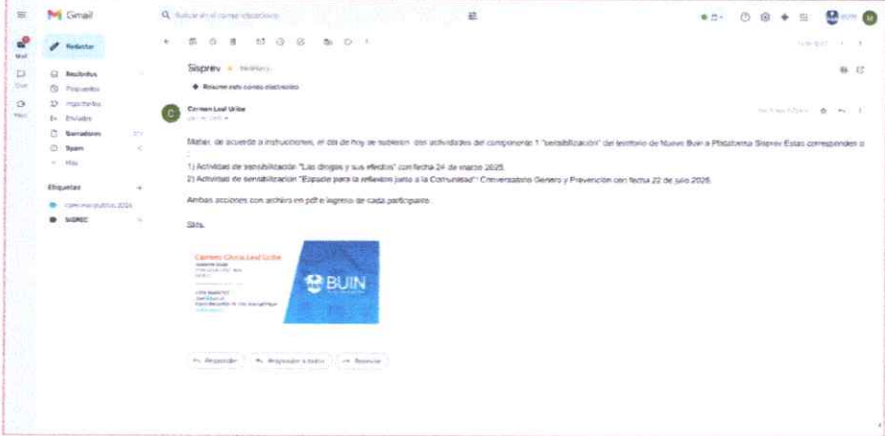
Gmail

Buscar en el correo electrónico

Mail

Chat

Meet

Redactar

Recibidos

Pospuestos

Importantes

Enviados

Borradores

Spam

Más

Etiquetas

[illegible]

SIGREC

Sisprev Recibidos

Resumir este correo electrónico

Carmen Leal Uribe

Matías, de acuerdo a instrucciones, el día de hoy se subieron dos actividades del componente 1 "sensibilización" del territorio de Nuevo Buin a Plataforma Sisprev. Estas corresponden a:

1) Actividad de sensibilización "Las drogas y sus efectos" con fecha 24 de marzo 2025.
2) Actividad de sensibilización "Espacio para la reflexión junto a la Comunidad": Conversatorio Género y Prevención con fecha 22 de julio 2025.

Ambas acciones con archivo en pdf e ingreso de cada participante.

Slds.

Carmen Gloria Leal Uribe

BUIN

Responder

Responder a todos

Reenviar